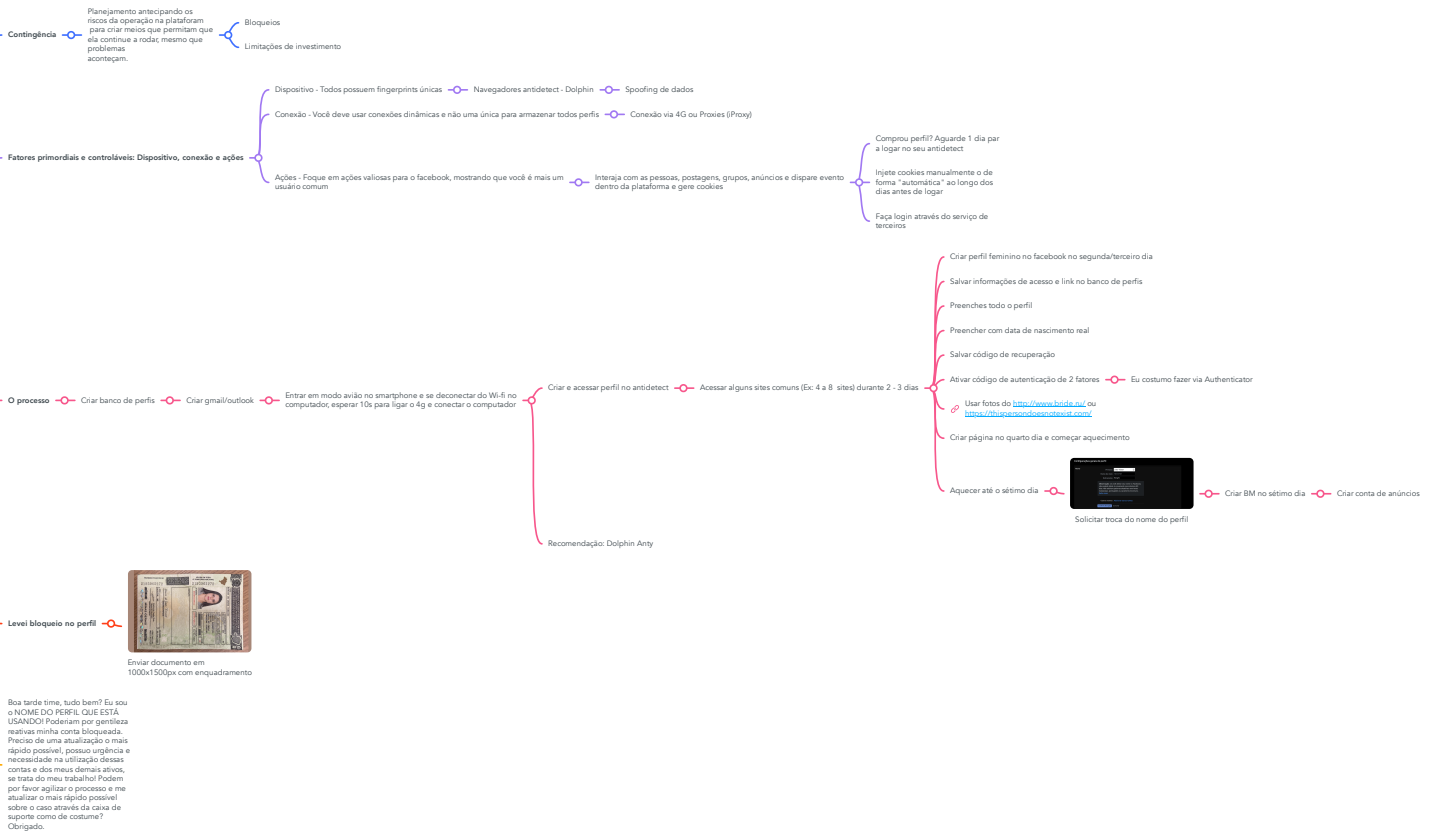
Contingência

Planejamento antecipando os riscos da operação na plataforam para criar meios que permitam que ela continue a rodar, mesmo que problemas aconteçam.

Bloqueios

Limitações de investimento

Fatores primordiais e controláveis: Dispositivo, conexão e ações

Dispositivo - Todos possuem fingerprints únicas

Navegadores antidetect - Dolphin

Spoofing de dados

Conexão - Você deve usar conexões dinâmicas e não uma única para armazenar todos perfis

Conexão via 4G ou Proxies (iProxy)

Ações - Foque em ações valiosas para o facebook, mostrando que você é mais um usuário comum

Interaja com as pessoas, postagens, grupos, anúncios e dispare evento dentro da plataforma e gere cookies

Comprou perfil? Aguarde 1 dia par a logar no seu antidetect

Injete cookies manualmente o de forma "automática" ao longo dos dias antes de logar

Faça login através do serviço de terceiros

O processo

Criar banco de perfis

Criar gmail/outlook

Entrar em modo avião no smartphone e se deconectar do Wi-fi no computador, esperar 10s para ligar o 4g e conectar o computador

Criar e acessar perfil no antidetect

Acessar alguns sites comuns (Ex: 4 a 8 sites) durante 2 - 3 dias

Criar perfil feminino no facebook no segunda/terceiro dia

Salvar informações de acesso e link no banco de perfis

Preenches todo o perfil

Preencher com data de nascimento real

Salvar código de recuperação

Ativar código de autenticação de 2 fatores

Eu costumo fazer via Authenticator

Usar fotos do http://www.bride.ru/ ou https://thispersondoesnotexist.com/

Criar página no quarto dia e começar aquecimento

Aquecer até o sétimo dia

Solicitar troca do nome do perfil

Criar BM no sétimo dia

Criar conta de anúncios

Recomendação: Dolphin Anty

Levei bloqueio no perfil

Enviar documento em 1000x1500px com enquadramento

Boa tarde time, tudo bem? Eu sou o NOME DO PERFIL QUE ESTÁ USANDO! Poderiam por gentileza reativas minha conta bloqueada. Preciso de uma atualização o mais rápido possível, possuo urgência e necessidade na utilização dessas contas e dos meus demais ativos, se trata do meu trabalho! Podem por favor agilizar o processo e me atualizar o mais rápido possível sobre o caso através da caixa de suporte como de costume? Obrigado.